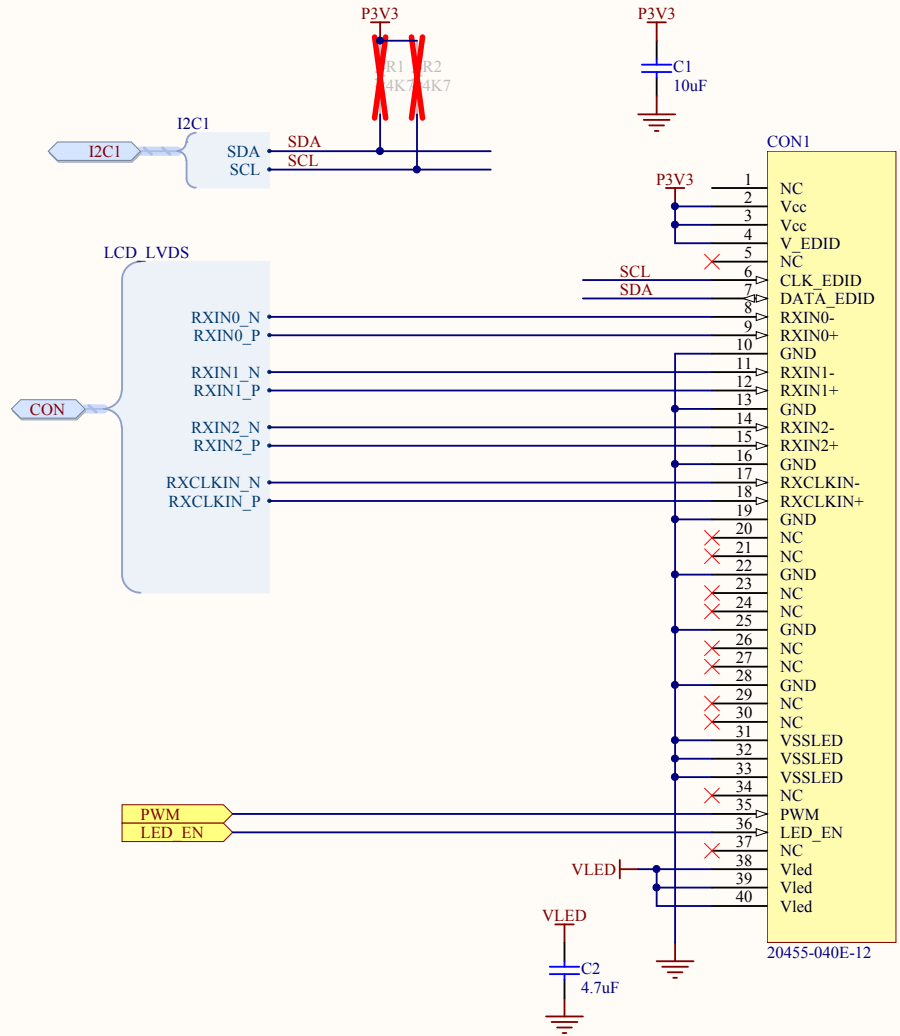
P3V3

R1
4K7

R2
4K7

P3V3

C1
10uF

I2C1

I2C1

SDA
SCL

SDA
SCL

CON1

P3V3

LCD_LVDS

CON

RXIN0_N
RXIN0_P
RXIN1_N
RXIN1_P
RXIN2_N
RXIN2_P
RXCLKIN_N
RXCLKIN_P

SCL
SDA

1 NC
2 Vcc
3 Vcc
4 V_EDID
5 NC
6 CLK_EDID
7 DATA_EDID
8 RXIN0-
9 RXIN0+
10 GND
11 RXIN1-
12 RXIN1+
13 GND
14 RXIN2-
15 RXIN2+
16 GND
17 RXCLKIN-
18 RXCLKIN+
19 GND
20 NC
21 NC
22 GND
23 NC
24 NC
25 GND
26 NC
27 NC
28 GND
29 NC
30 NC
31 VSSLED
32 VSSLED
33 VSSLED
34 NC
35 PWM
36 LED_EN
37 NC
38 Vled
39 Vled
40 Vled

PWM
LED_EN

VLED

VLED

C2
4.7uF

20455-040E-12